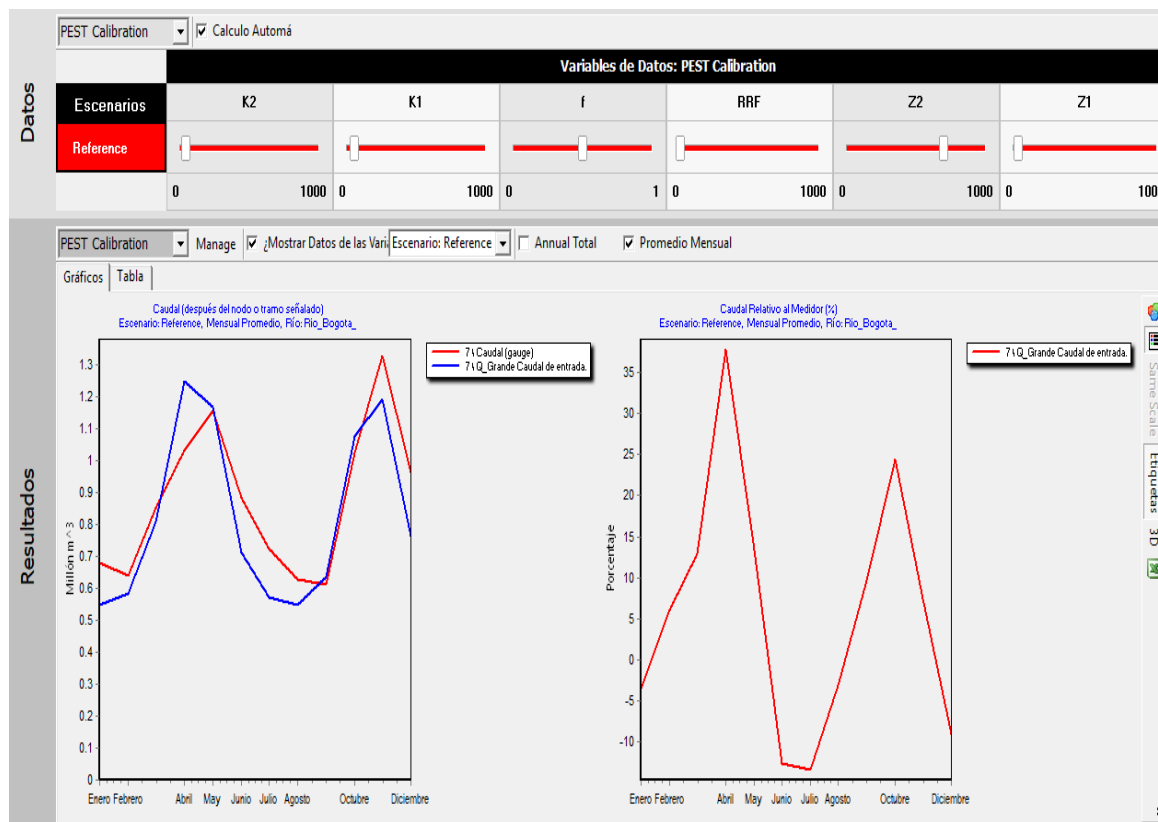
Datos

PEST Calibration | Calculo Automá

Variables de Datos: PEST Calibration

| Escenarios | K2 | K1 | f | RRF | Z2 | Z1 |
|---|---|---|---|---|---|---|
| Reference | | | | | | |
| | 0 1000 | 0 1000 | 0 1 | 0 1000 | 0 1000 | 0 100 |

Resultados

PEST Calibration | Manage | ¿Mostrar Datos de las Varia | Escenario: Reference | Annual Total | Promedio Mensual

Gráficos | Tabla

Caudal (después del nodo o tramo señalado)
Escenario: Reference, Mensual Promedio, Río: Rio_Bogota_

7 \ Caudal (gauge)
7 \ Q_Grande Caudal de entrada.

Millón m^3

1.3
1.2
1.1
1
0.9
0.8
0.7
0.6
0.5
0.4
0.3
0.2
0.1
0

Enero Febrero Abril May Junio Julio Agosto Octubre Diciembre

Caudal Relativo al Medidor (%)
Escenario: Reference, Mensual Promedio, Río: Rio_Bogota_

7 \ Q_Grande Caudal de entrada.

Porcentaje

35
30
25
20
15
10
5
0
-5
-10

Enero Febrero Abril May Junio Julio Agosto Octubre Diciembre

Same Scale
Etiquetas
3D